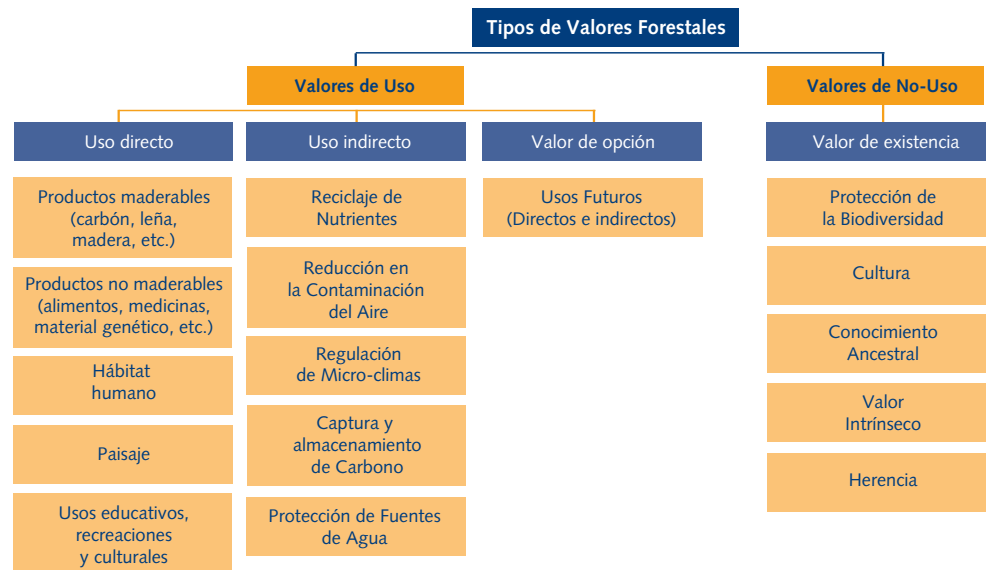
Tipos de Valores Forestales

Valores de Uso

Valores de No-Uso

Uso directo

Productos maderables (carbón, leña, madera, etc.)

Productos no maderables (alimentos, medicinas, material genético, etc.)

Hábitat humano

Paisaje

Usos educativos, recreaciones y culturales

Uso indirecto

Reciclaje de Nutrientes

Reducción en la Contaminación del Aire

Regulación de Micro-climas

Captura y almacenamiento de Carbono

Protección de Fuentes de Agua

Valor de opción

Usos Futuros (Directos e indirectos)

Valor de existencia

Protección de la Biodiversidad

Cultura

Conocimiento Ancestral

Valor Intrínseco

Herencia